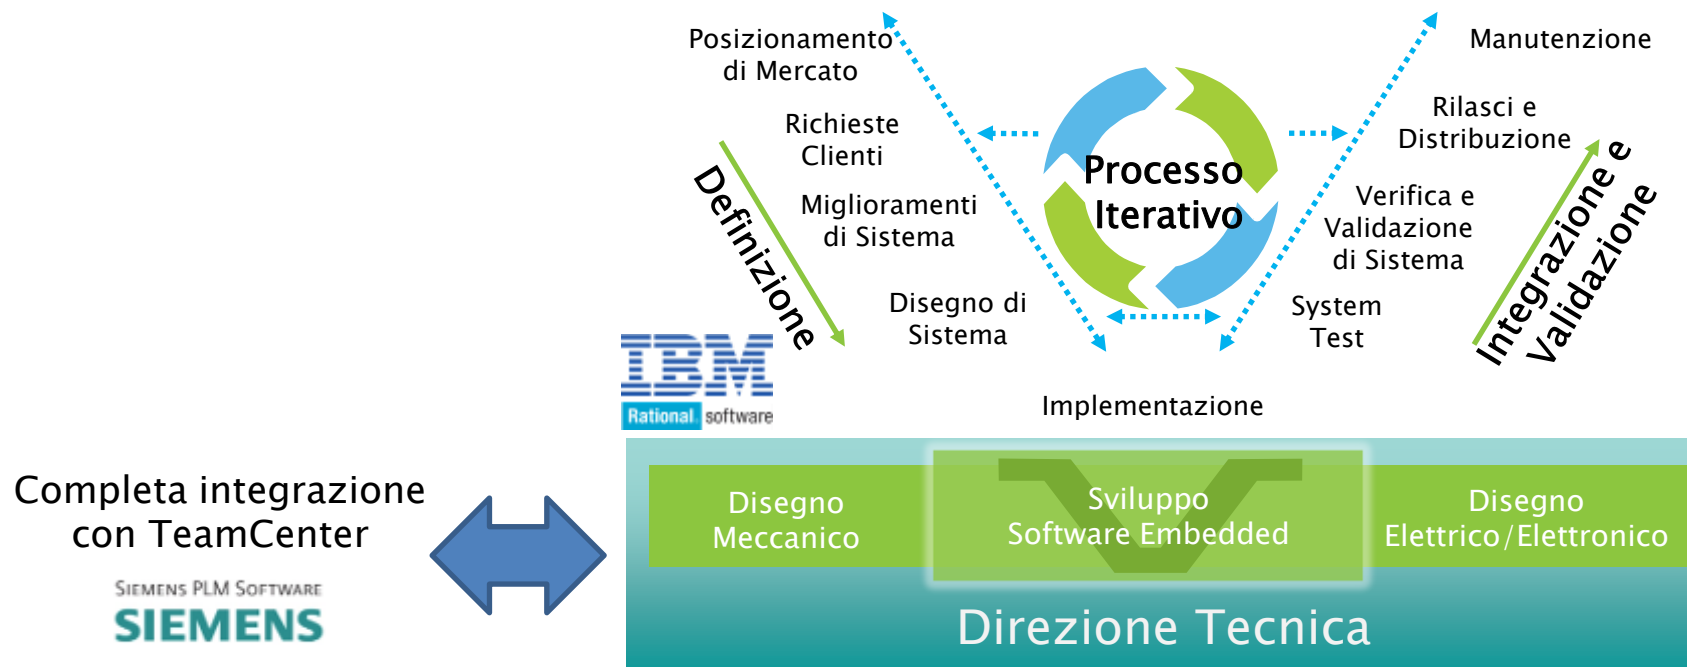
Posizionamento di Mercato

Richieste Clienti

Miglioramenti di Sistema

Disegno di Sistema

Definizione

Processo Iterativo

Manutenzione

Rilasci e Distribuzione

Verifica e Validazione di Sistema

System Test

Integrazione e Validazione

Implementazione

IBM

Rational software

Completa integrazione con TeamCenter

SIEMENS PLM SOFTWARE

SIEMENS

Disegno Meccanico

Sviluppo Software Embedded

Disegno Elettrico/Elettronico

Direzione Tecnica